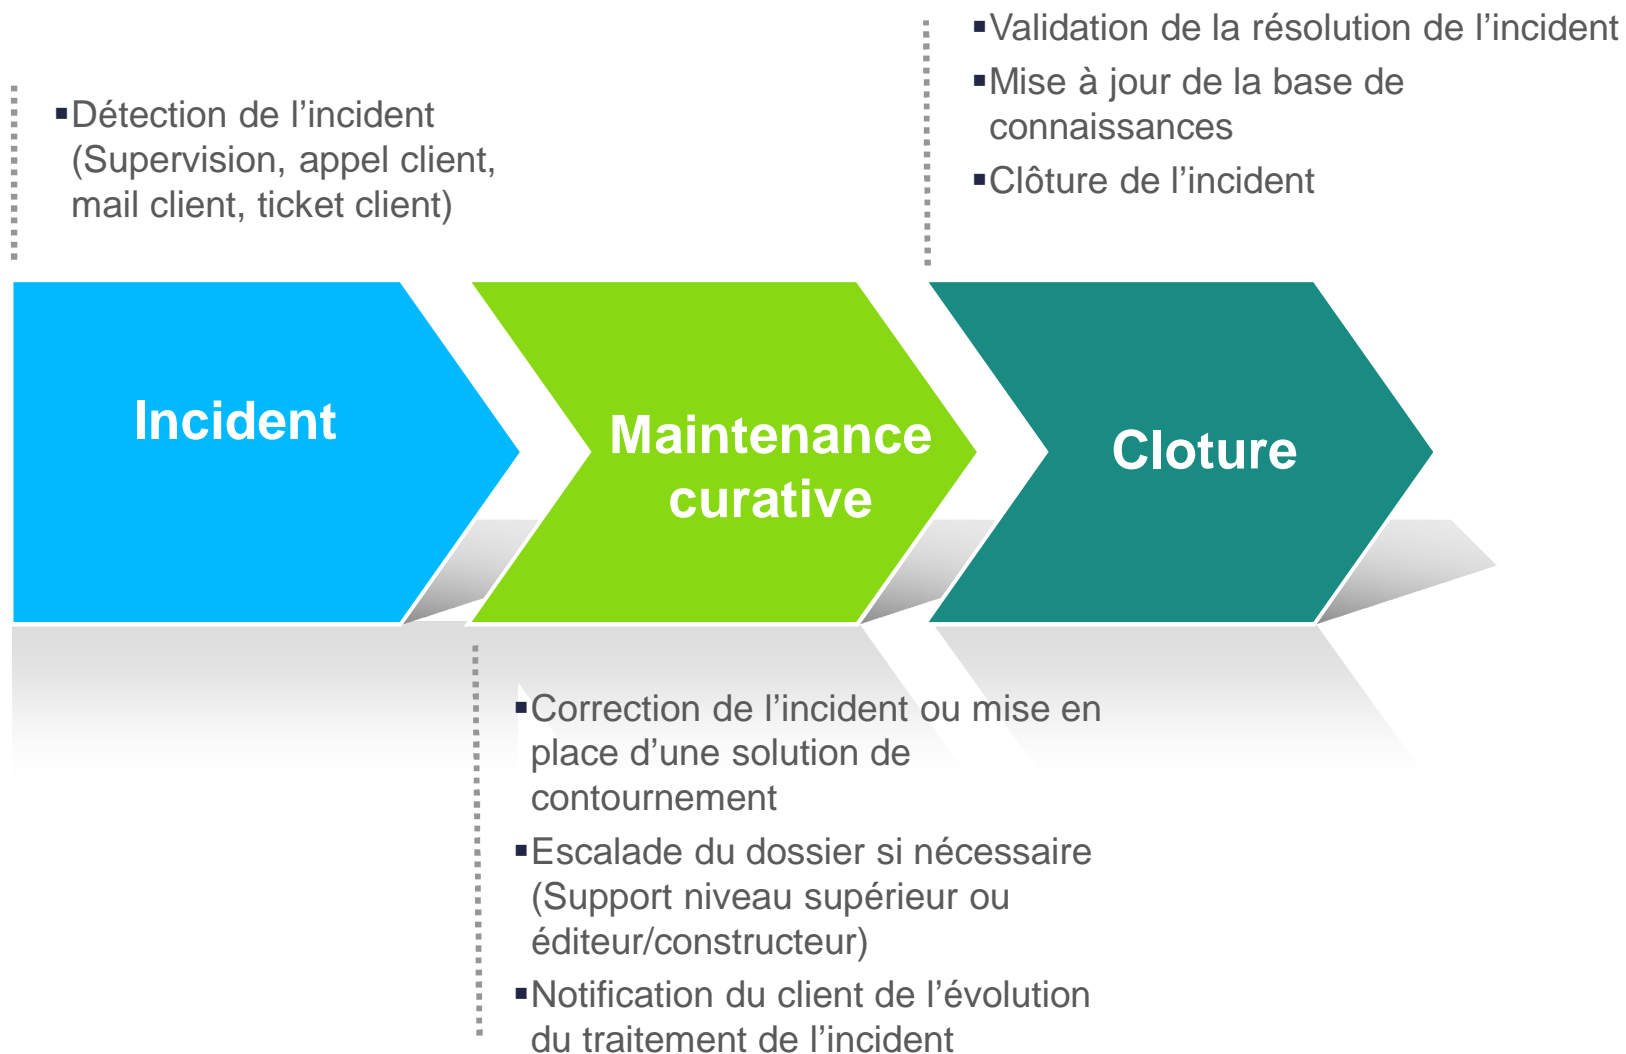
▪Validation de la résolution de l’incident
▪Mise à jour de la base de connaissances
▪Clôture de l’incident

▪Détection de l’incident (Supervision, appel client, mail client, ticket client)

Incident

Maintenance curative

Cloture

▪Correction de l’incident ou mise en place d’une solution de contournement
▪Escalade du dossier si nécessaire (Support niveau supérieur ou éditeur/constructeur)
▪Notification du client de l’évolution du traitement de l’incident